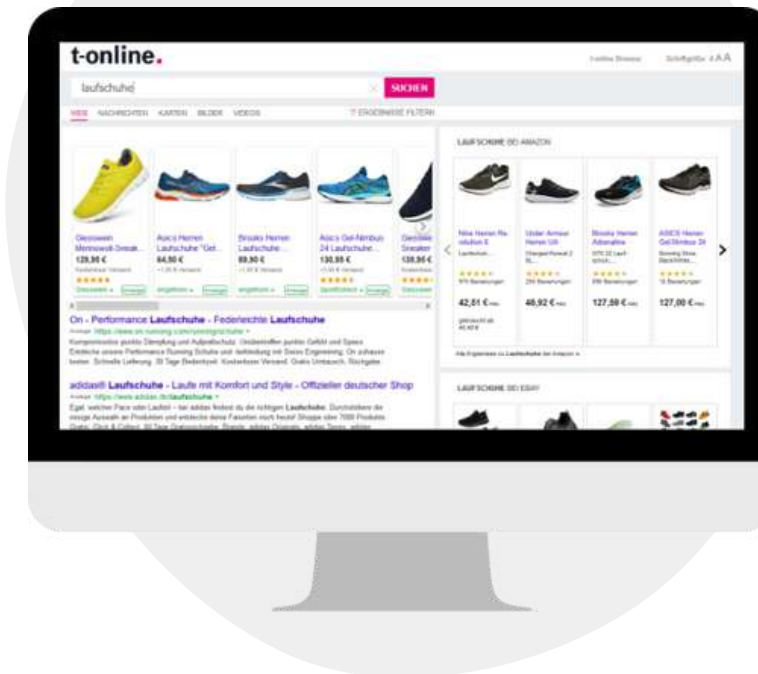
t-online.

laufschuhe

SUCHEN

WEB NACHRICHTEN KARTEN BILDER VIDEOS

ERGEBNISSE FILTERN

Geox Herren Laufschuhe 129,95 €

Asics Herren Laufschuhe "Gel... 84,90 €

Brooks Herren Laufschuhe 89,90 €

Asics Gel-Nimbus 24 Laufschuhe 130,95 €

Sneaker 139,95 €

On - Performance Laufschuhe - Federleichte Laufschuhe

Anzeige https://www.on-running.com/running/schuhe

adidas® Laufschuhe - Laufe mit Komfort und Style - Offizieller deutscher Shop

Anzeige https://www.adidas.de/laufschuhe

LAUFSCHUHE BEI AMAZON

Nike Herren Revolution 6

Under Armour Herren UA

Brooks Herren Adrenaline

ASICS Herren Gel-Nimbus 24

42,01 €

46,92 €

127,50 €

127,00 €

LAUFSCHUHE BEI EBAY